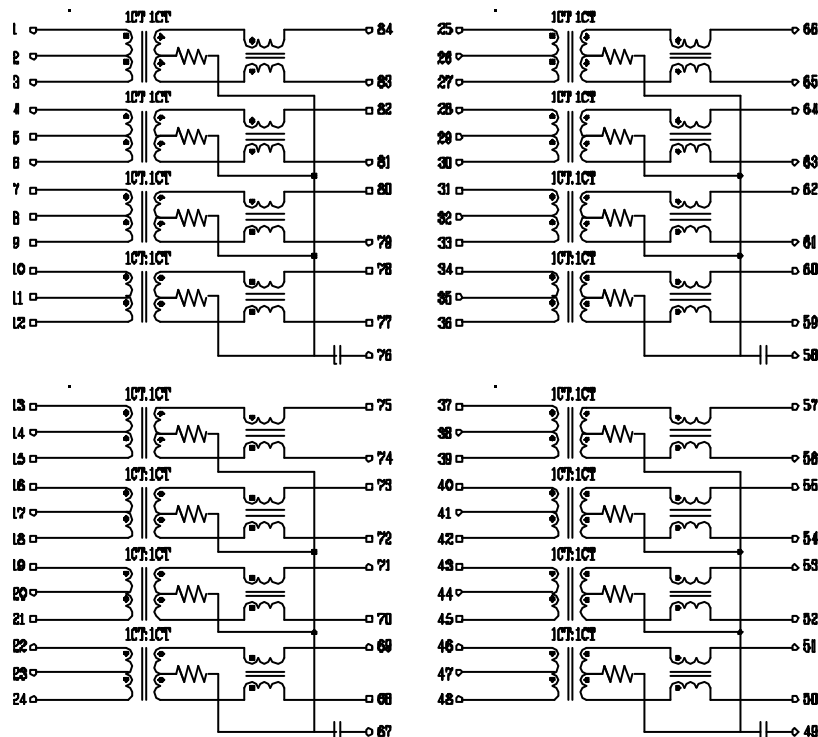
1CT:1CT
1
2
3
84
83
1CT:1CT
4
5
6
82
81
1CT:1CT
7
8
9
80
79
1CT:1CT
10
11
12
78
77
76

1CT:1CT
25
26
27
66
65
1CT:1CT
28
29
30
64
63
1CT:1CT
31
32
33
62
61
1CT:1CT
34
35
36
60
59
58

1CT:1CT
13
14
15
75
74
1CT:1CT
16
17
18
73
72
1CT:1CT
19
20
21
71
70
1CT:1CT
22
23
24
69
68
67

1CT:1CT
37
38
39
57
56
1CT:1CT
40
41
42
55
54
1CT:1CT
43
44
45
53
52
1CT:1CT
46
47
48
51
50
49